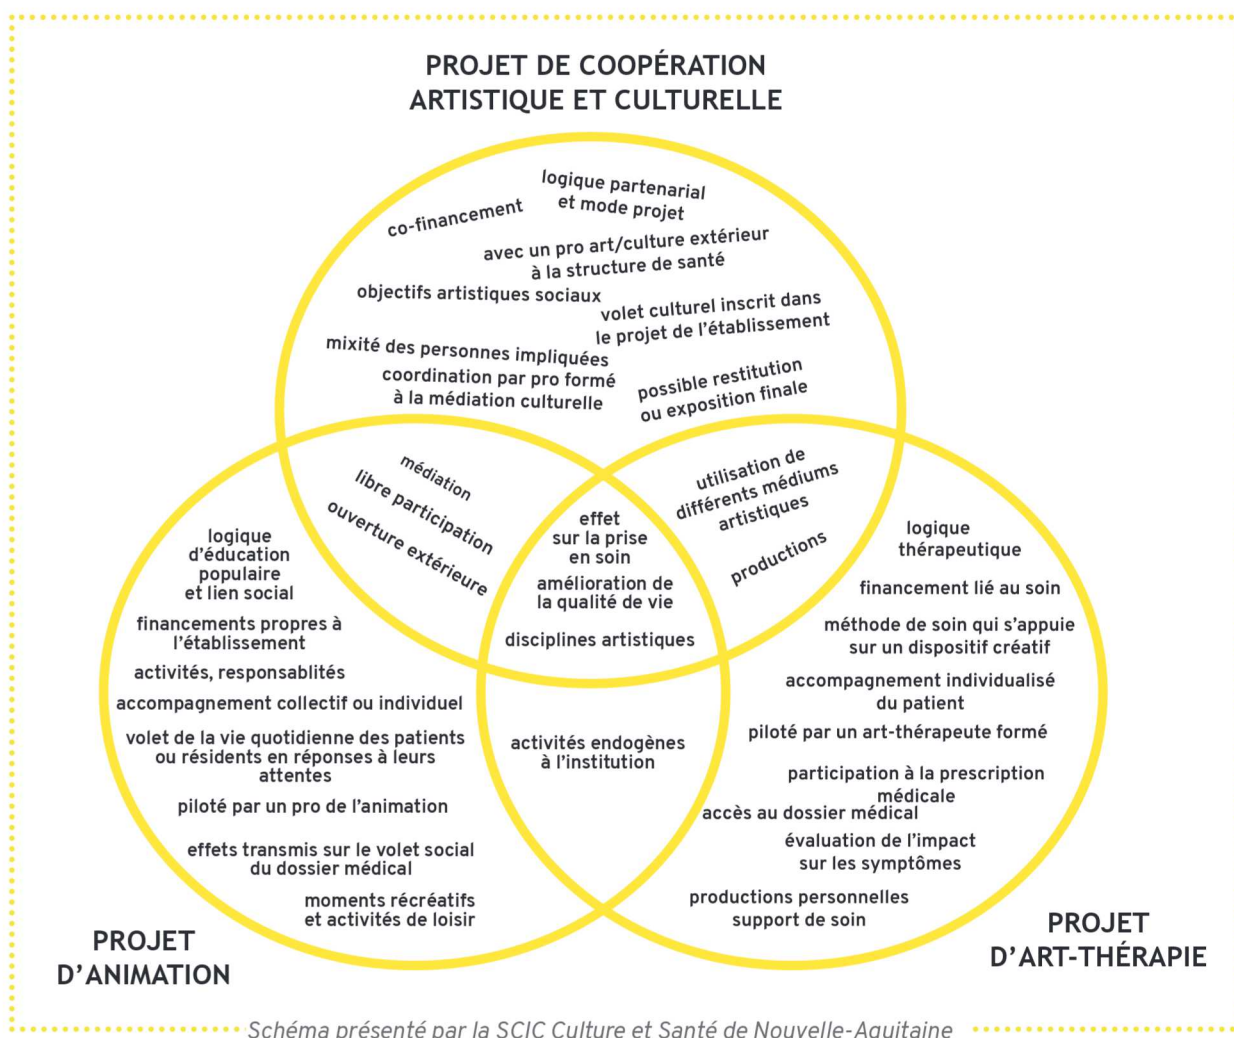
PROJET DE COOPÉRATION ARTISTIQUE ET CULTURELLE

logique partenarial et mode projet

co-financement

avec un pro art/culture extérieur à la structure de santé

objectifs artistiques sociaux

volet culturel inscrit dans le projet de l'établissement

mixité des personnes impliquées

coordination par pro formé à la médiation culturelle

possible restitution ou exposition finale

médiation

libre participation

ouverture extérieure

utilisation de différents médiums artistiques

productions

effet sur la prise en soin

amélioration de la qualité de vie

disciplines artistiques

logique d'éducation populaire et lien social

financements propres à l'établissement

activités, responsablités

accompagnement collectif ou individuel

volet de la vie quotidienne des patients ou résidents en réponses à leurs attentes

piloté par un pro de l'animation

effets transmis sur le volet social du dossier médical

moments récréatifs et activités de loisir

activités endogènes à l'institution

logique thérapeutique

financement lié au soin

méthode de soin qui s'appuie sur un dispositif créatif

accompagnement individualisé du patient

piloté par un art-thérapeute formé

participation à la prescription médicale

accès au dossier médical

évaluation de l'impact sur les symptômes

productions personnelles support de soin

PROJET D'ANIMATION

PROJET D'ART-THÉRAPIE

Schéma présenté par la SCIC Culture et Santé de Nouvelle-Aquitaine